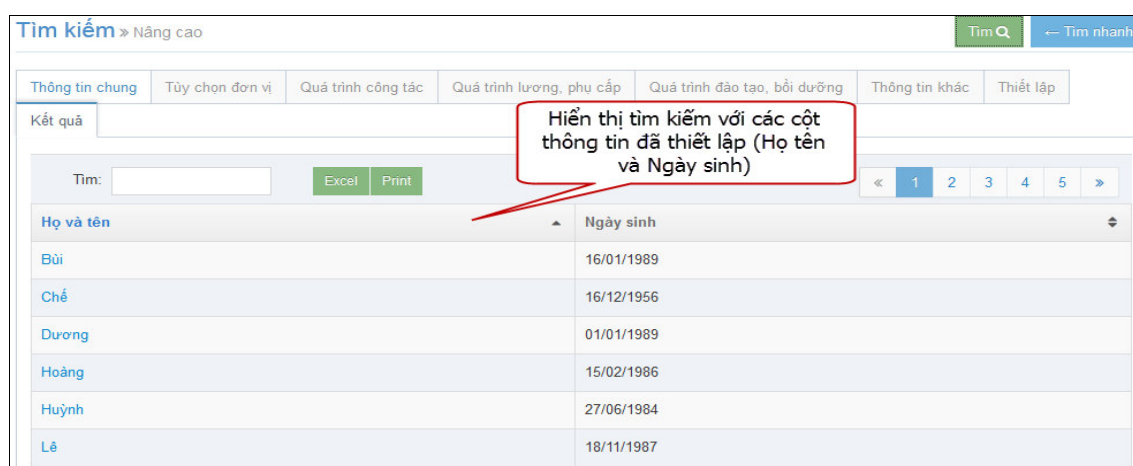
Tìm kiếm » Nâng cao

Tìm

← Tìm nhanh

Thông tin chung | Tùy chọn đơn vị | Quá trình công tác | Quá trình lương, phụ cấp | Quá trình đào tạo, bồi dưỡng | Thông tin khác | Thiết lập

Kết quả

Hiển thị tìm kiếm với các cột thông tin đã thiết lập (Họ tên và Ngày sinh)

Tìm:

Excel Print

« 1 2 3 4 5 »

| Họ và tên | Ngày sinh |
|---|---|
| Bùi | 16/01/1989 |
| Chế | 16/12/1956 |
| Dương | 01/01/1989 |
| Hoàng | 15/02/1986 |
| Huỳnh | 27/06/1984 |
| Lê | 18/11/1987 |